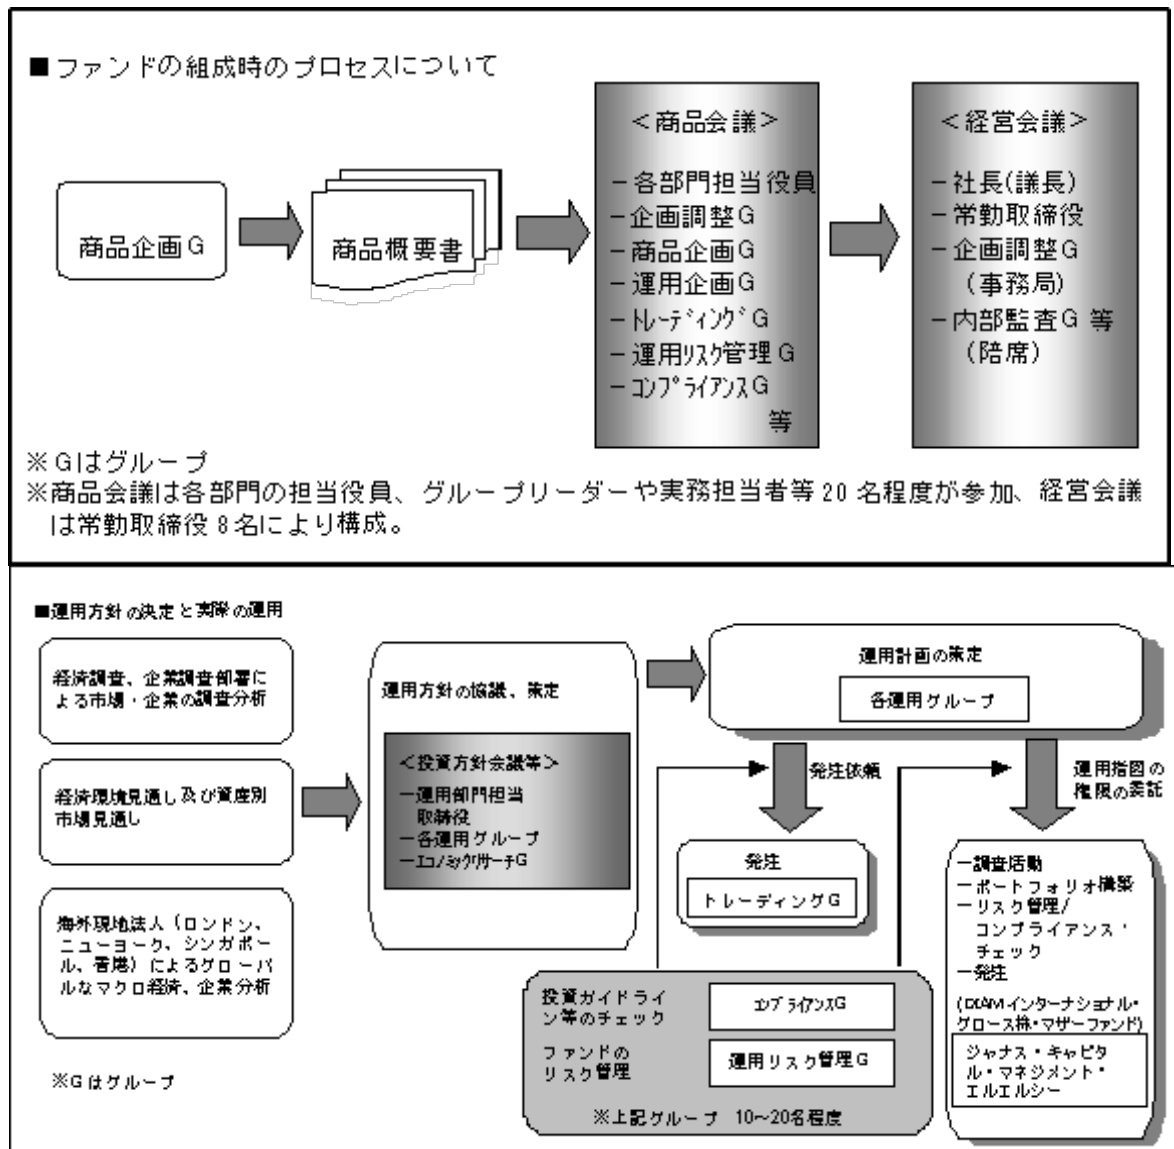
■ファンドの組成時のプロセスについて

商品企画G

商品概要書

＜商品会議＞
ー各部門担当役員
ー企画調整G
ー商品企画G
ー運用企画G
ートレーディングG
ー運用リスク管理G
ーコンプライアンスG
等

＜経営会議＞
ー社長(議長)
ー常勤取締役
ー企画調整G
（事務局）
ー内部監査G 等
（陪席）

※Gはグループ
※商品会議は各部門の担当役員、グループリーダーや実務担当者等 20 名程度が参加、経営会議は常勤取締役 8名により構成。

■運用方針の決定と実際の運用

経済調査、企業調査部署による市場・企業の調査分析

経済環境見通し及び資産別市場見通し

海外現地法人（ロンドン、ニューヨーク、シンガポール、香港）によるグローバルなマクロ経済、企業分析

※Gはグループ

運用方針の協議、策定

＜投資方針会議等＞
ー運用部門担当取締役
ー各運用グループ
ーエコノミックリサーチG

運用計画の策定

各運用グループ

発注依頼

運用指図の権限の委託

発注

トレーディングG

投資ガイドライン等のチェック

コンプライアンスG

ファンドのリスク管理

運用リスク管理G

※上記グループ 10~20名程度

ー調査活動
ーポートフォリオ構築
ーリスク管理/コンプライアンス・チェック
ー発注

(DIAMインターナショナル・グロース株・マザーファンド)

ジャナス・キャピタル・マネジメント・エルエルシー